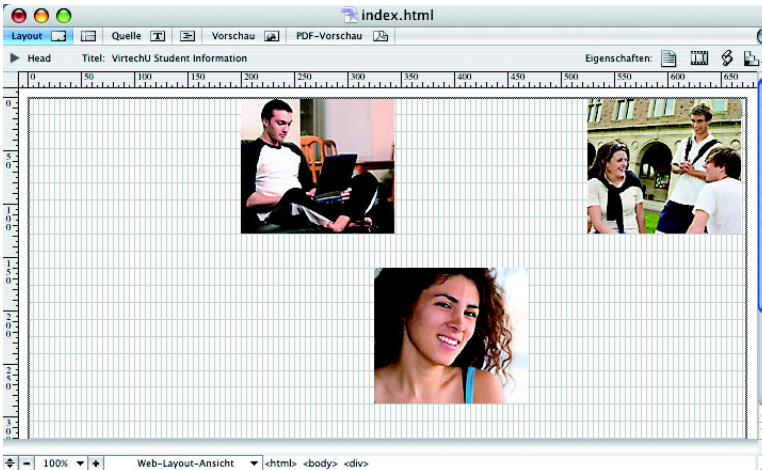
index.html

Layout | Quelle | Vorschau | PDF-Vorschau

Head Titel: VirtechU Student Information Eigenschaften:

0 50 100 150 200 250 300 350 400 450 500 550 600 650

0
50
100
150
200
250
300

100% Web-Layout-Ansicht <html> <body> <div>